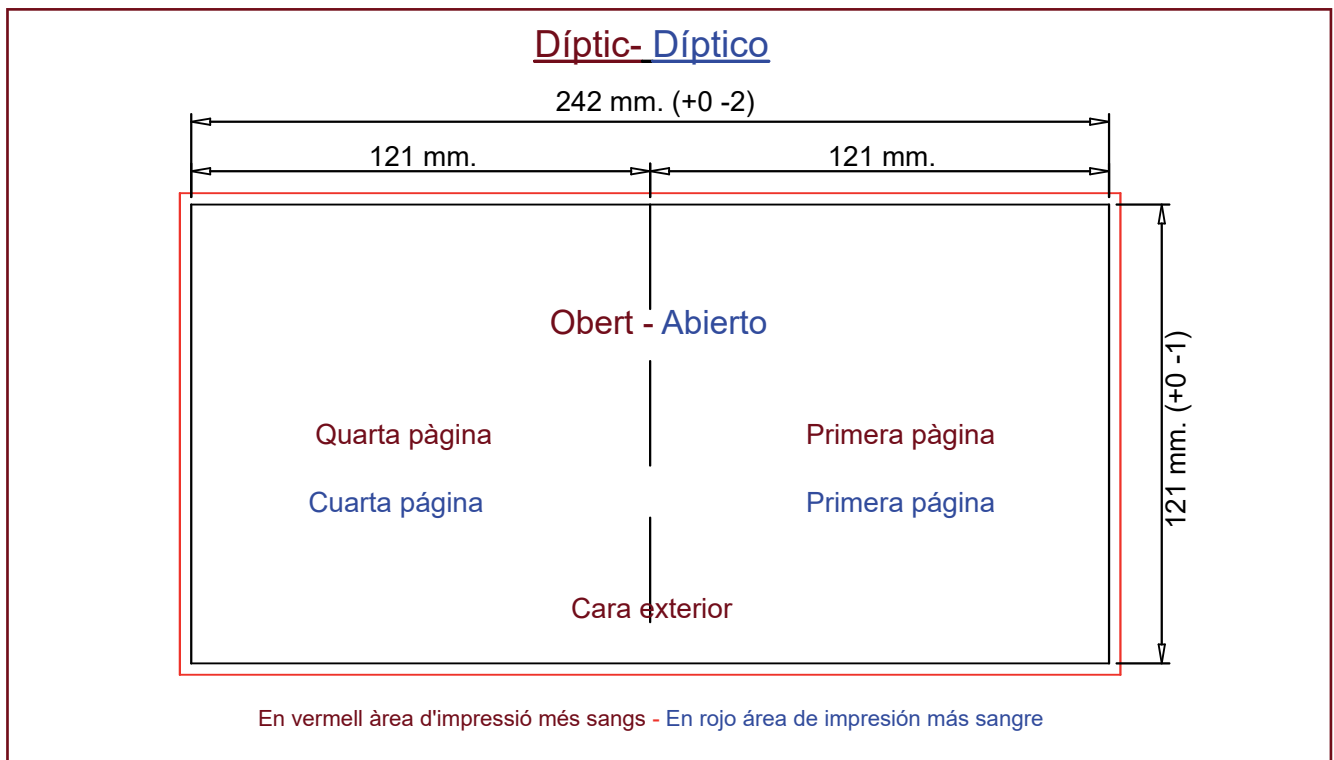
Díptic- Díptico

242 mm. (+0 -2)

121 mm.

121 mm.

121 mm. (+0 -1)

Obert - Abierto

Quarta pàgina

Cuarta página

Primera pàgina

Primera página

Cara exterior

En vermell àrea d'impressió més sangs - En rojo área de impresión más sangre